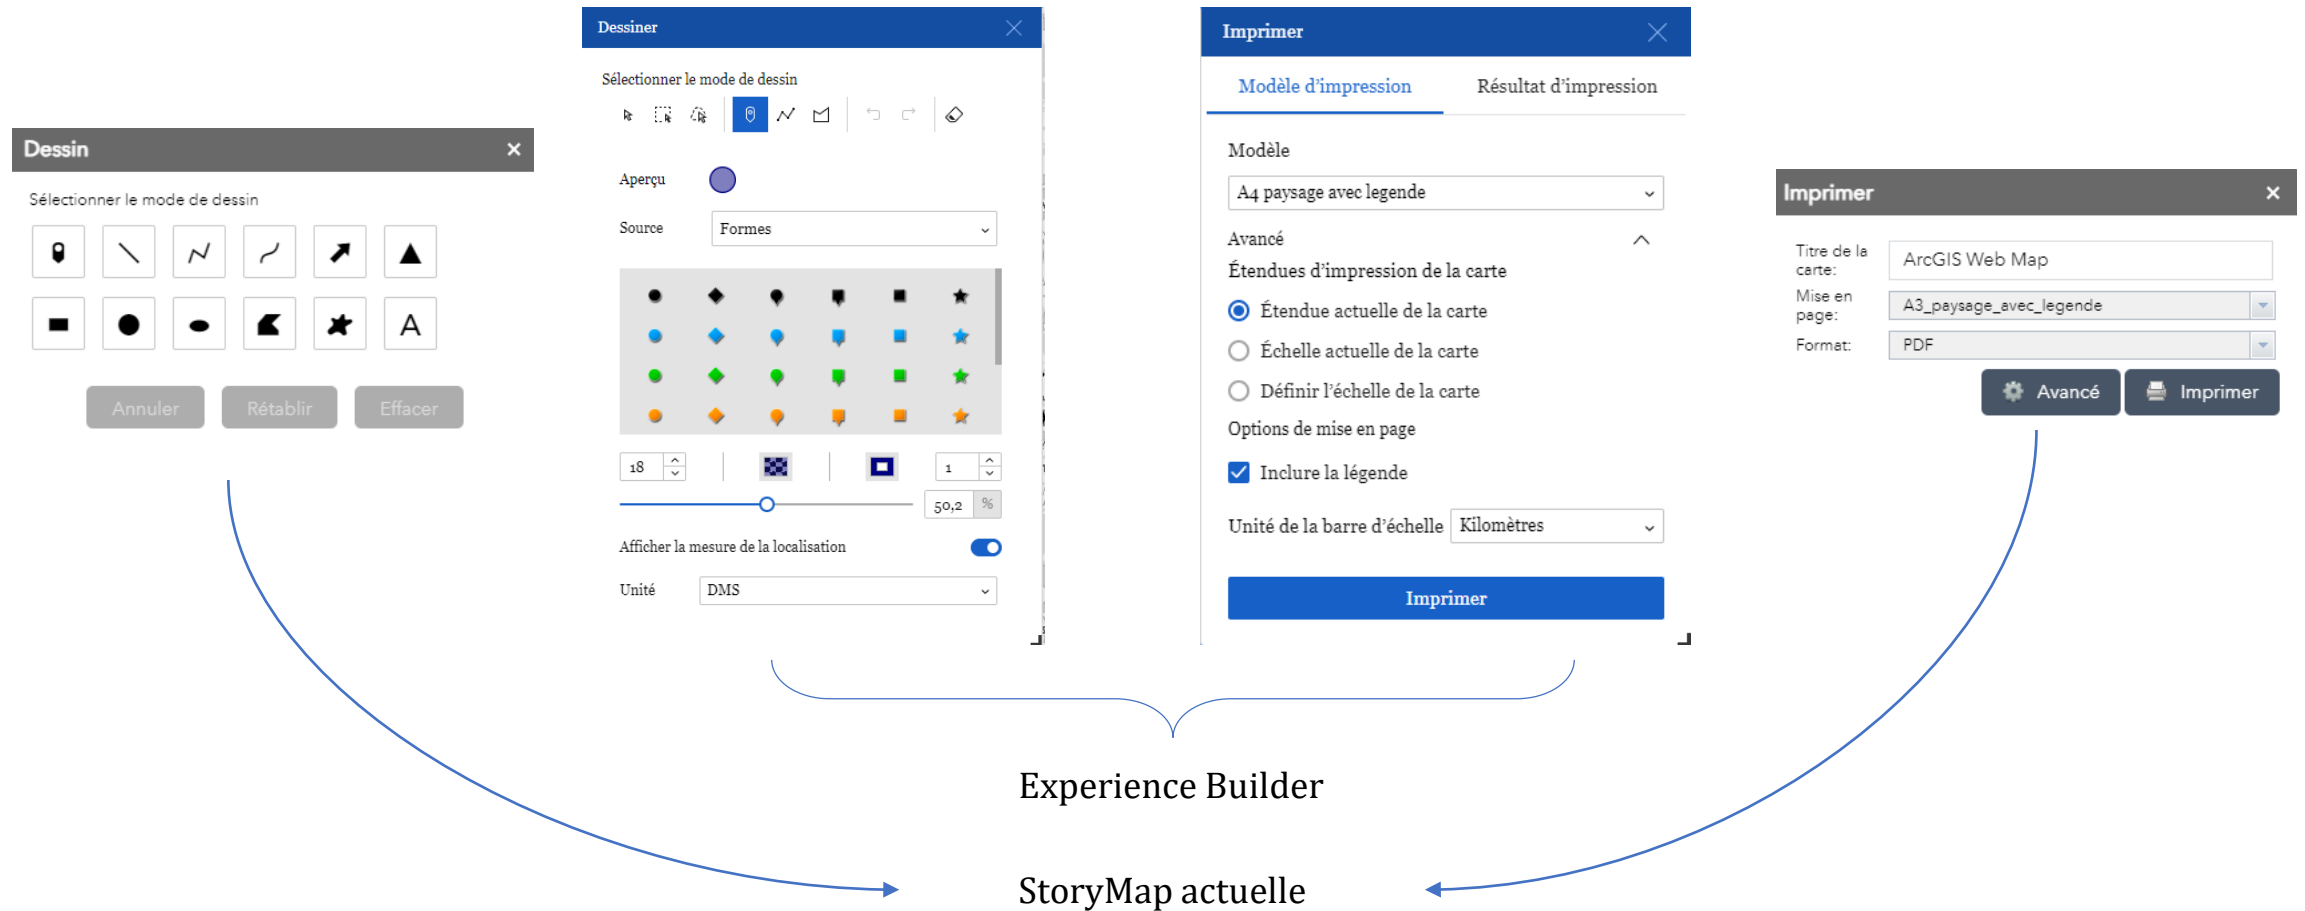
Dessin ×

Sélectionner le mode de dessin

A

Annuler Rétablir Effacer

Dessiner

Sélectionner le mode de dessin

Aperçu

Source Formes

18

1

50,2 %

Afficher la mesure de la localisation

Unité DMS

Imprimer

Modèle d'impression Résultat d'impression

Modèle

A4 paysage avec legende

Avancé

Étendues d'impression de la carte

Étendue actuelle de la carte

Échelle actuelle de la carte

Définir l'échelle de la carte

Options de mise en page

Inclure la légende

Unité de la barre d'échelle Kilomètres

Imprimer

Imprimer ×

Titre de la carte: ArcGIS Web Map

Mise en page: A3_paysage_avec_legende

Format: PDF

Avancé Imprimer

Experience Builder

StoryMap actuelle